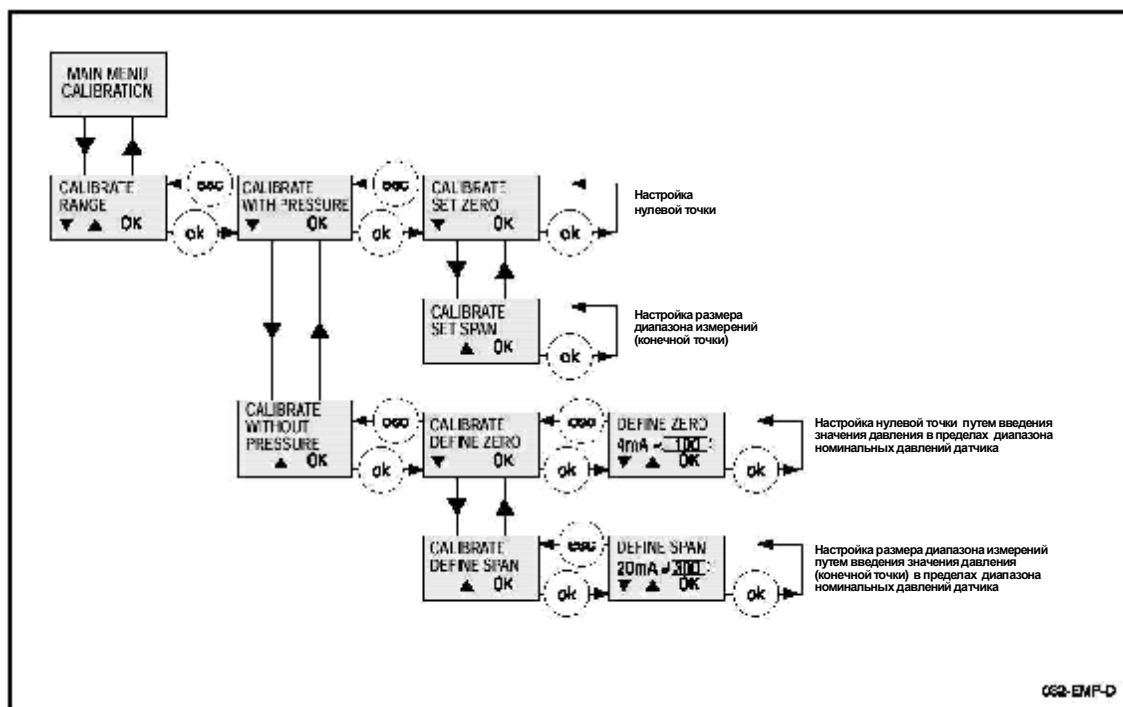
MAIN MENU
CALIBRATION

CALIBRATE
RANGE
▼ ▲ OK

esc

ok

CALIBRATE
WITH PRESSURE
▼ OK

esc

ok

CALIBRATE
SET ZERO
▼ OK

ok

Настройка нулевой точки

CALIBRATE
SET SPAN
▲ OK

ok

Настройка размера диапазона измерений (конечной точки)

CALIBRATE
WITHOUT
PRESSURE
▲ OK

esc

ok

CALIBRATE
DEFINE ZERO
▼ OK

esc

ok

DEFINE ZERO
4mA = 100
▼ ▲ OK

ok

Настройка нулевой точки путем введения значения давления в пределах диапазона номинальных давлений датчика

CALIBRATE
DEFINE SPAN
▲ OK

esc

ok

DEFINE SPAN
20mA = 300
▼ ▲ OK

ok

Настройка размера диапазона измерений путем введения значения давления (конечной точки) в пределах диапазона номинальных давлений датчика

062-EMF-D